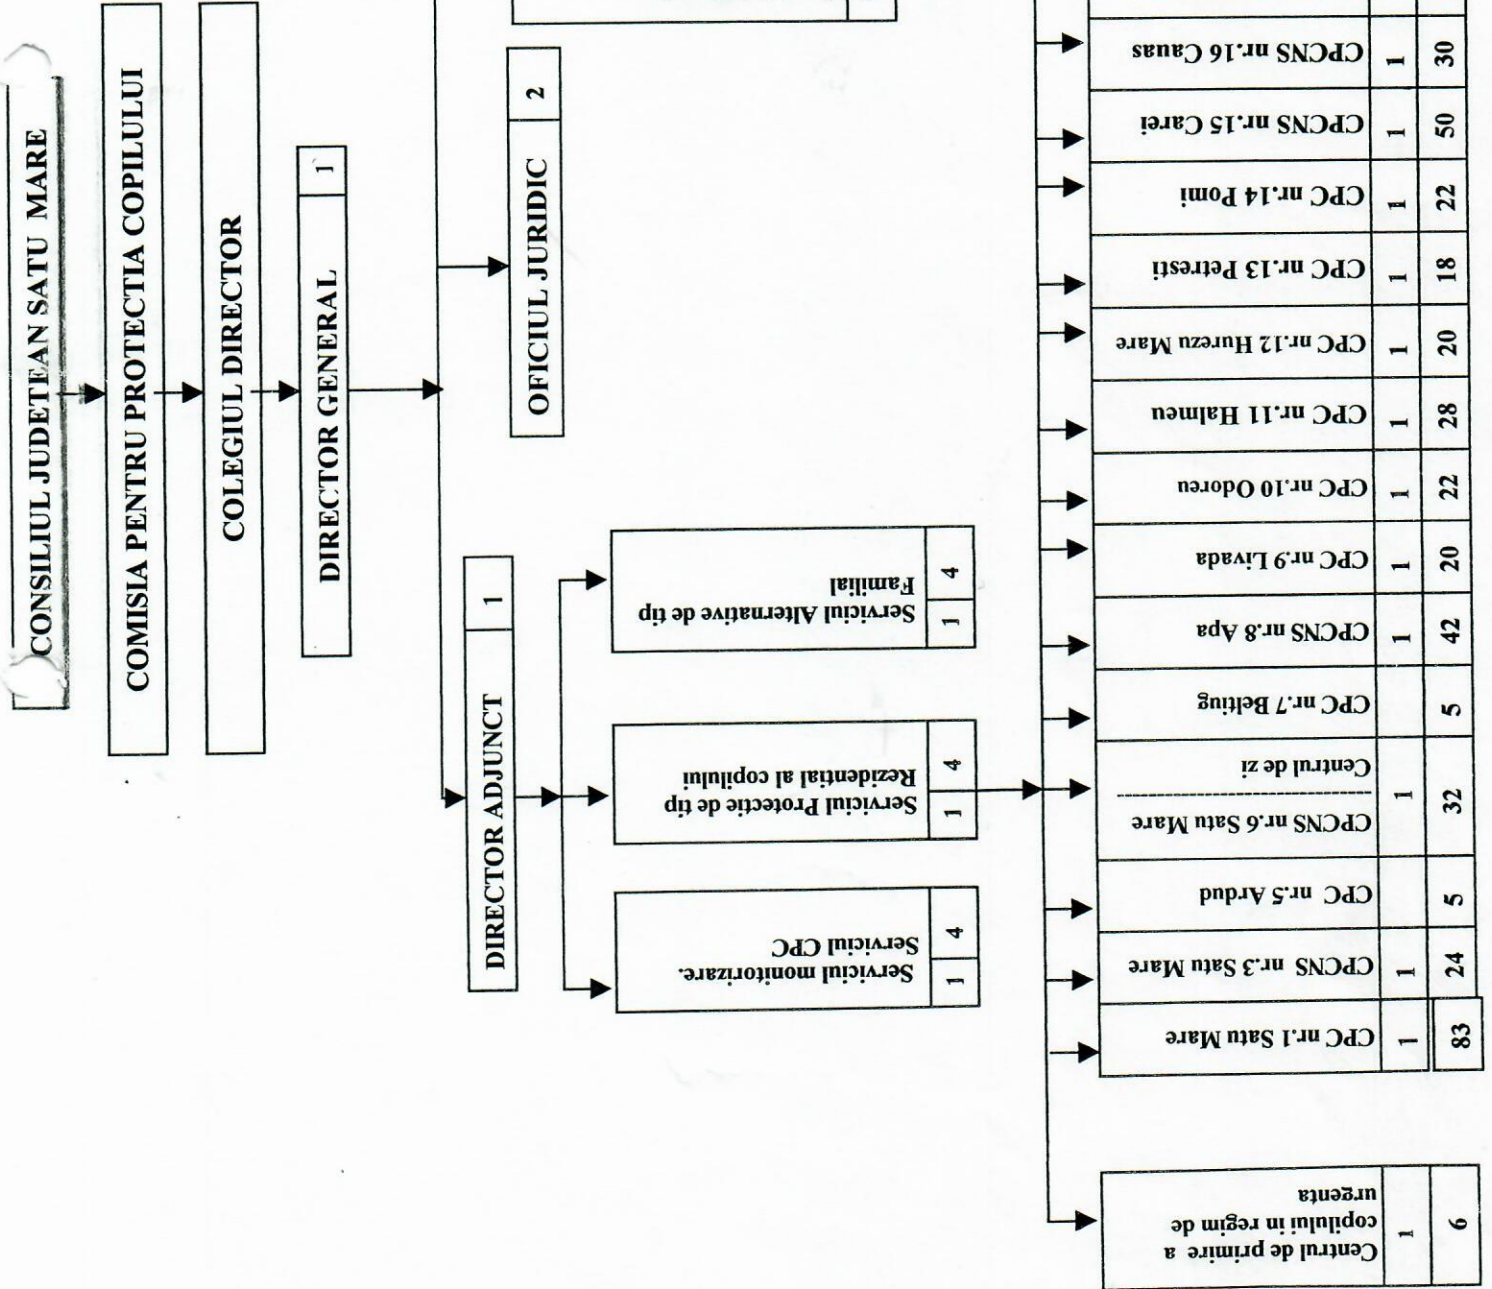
CONSILIUL JUDETEAN SATU MARE

COMISIA PENTRU PROTECTIA COPILULUI

COLEGIUL DIRECTOR

DIRECTOR GENERAL 1

OFICIUL JURIDIC 2

DIRECTOR ADJUNCT 1

Serviciul monitorizare. Serviciul CPC 1 4

Serviciul Protectie de tip Rezidential al copilului 1 4

Serviciul Alternative de tip Familial 1 4

Centrul de primire a copilului in regim de urgenta 1 6

CPC nr.1 Satu Mare 1 83

CPCNS nr.3 Satu Mare 1 24

CPC nr.5 Ardud 5

CPCNS nr.6 Satu Mare
Centrul de zi 1 32

CPC nr.7 Beltiug 5

CPCNS nr.8 Apa 1 42

CPC nr.9 Livada 1 20

CPC nr.10 Odoreu 1 22

CPC nr.11 Halmeu 1 28

CPC nr.12 Hurezu Mare 1 20

CPC nr.13 Petresti 1 18

CPC nr.14 Pomi 1 22

CPCNS nr.15 Carei 1 50

CPCNS nr.16 Cauas 1 30